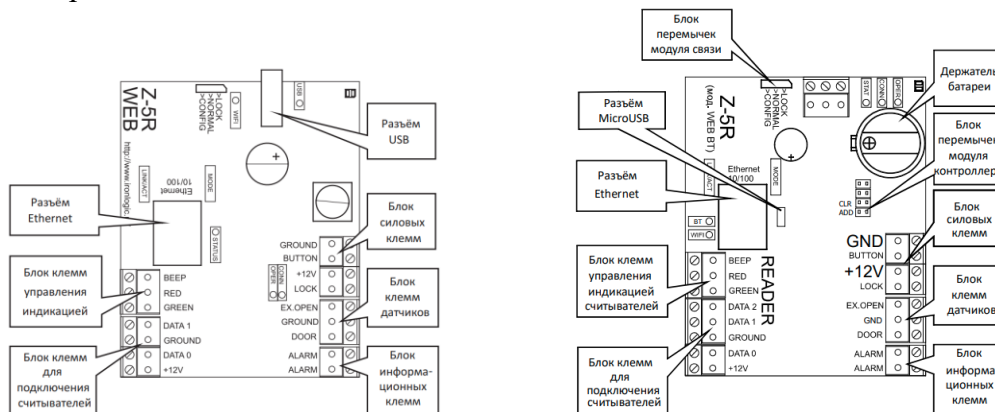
Z-5R
WEB
http://www.ironlogic
LOCK
NORMAL
CONFIG
WIFI
USB
Ethernet
10/100
MODE
LINK/ACT
STATUS
Разъём USB
Разъём Ethernet
Блок клемм управления индикацией
BEEP
RED
GREEN
DATA 1
GROUND
DATA 0
+12V
Блок клемм для подключения считывателей
GROUND
BUTTON
+12V
LOCK
EX.OPEN
GROUND
DOOR
ALARM
ALARM
CONN
OPEN
Блок силовых клемм
Блок клемм датчиков
Блок информа-ционных клемм

Блок перемычек модуля связи
Разъём MicroUSB
Разъём Ethernet
Z-5R
(мод. WEB BT)
LOCK
NORMAL
CONFIG
Ethernet
10/100
LINK/ACT
MODE
BT
WIFI
STAT
CONN
OPEN
Держатель батареи
Блок перемычек модуля контроллера
CLR
ADD
Блок клемм управления индикацией считывателей
BEEP
RED
GREEN
DATA 2
DATA 1
GROUND
DATA 0
+12V
READER
Блок клемм для подключения считывателей
GND
BUTTON
+12V
LOCK
EX.OPEN
GND
DOOR
ALARM
ALARM
Блок силовых клемм
Блок клемм датчиков
Блок информа ционных клемм